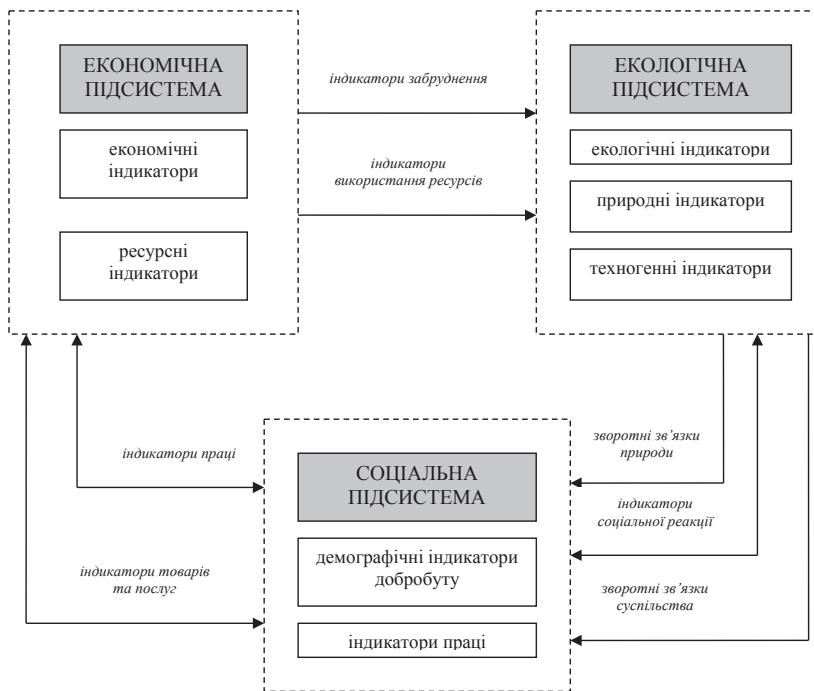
ЕКОНОМІЧНА ПІДСИСТЕМА

економічні індикатори

ресурсні індикатори

індикатори забруднення

індикатори використання ресурсів

ЕКОЛОГІЧНА ПІДСИСТЕМА

екологічні індикатори

природні індикатори

техногенні індикатори

індикатори праці

зворотні зв'язки природи

індикатори соціальної реакції

СОЦІАЛЬНА ПІДСИСТЕМА

демографічні індикатори добробуту

індикатори товарів та послуг

зворотні зв'язки суспільства

індикатори праці